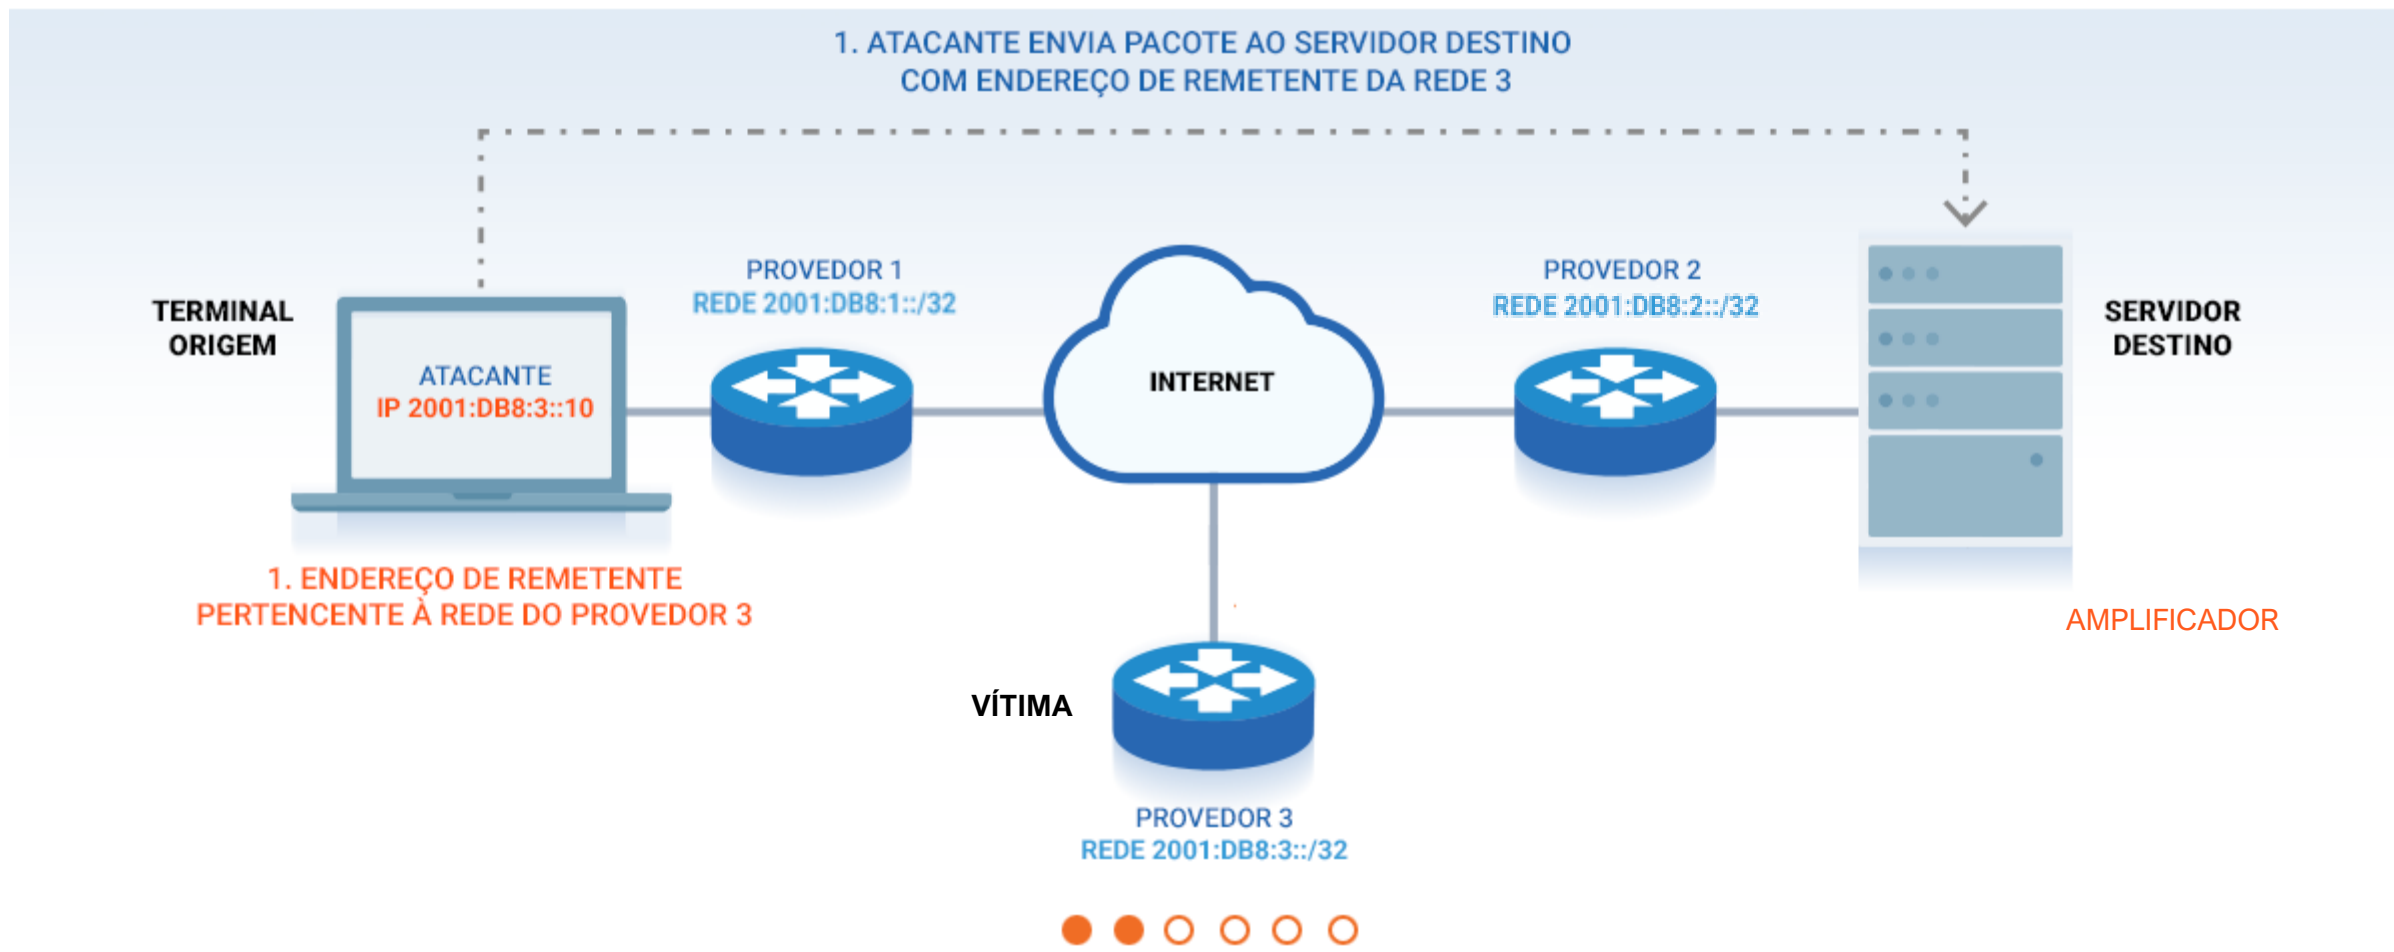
1. ATACANTE ENVIA PACOTE AO SERVIDOR DESTINO COM ENDEREÇO DE REMETENTE DA REDE 3

TERMINAL ORIGEM

ATACANTE
IP 2001:DB8:3::10

PROVEDOR 1
REDE 2001:DB8:1::/32

INTERNET

PROVEDOR 2
REDE 2001:DB8:2::/32

SERVIDOR DESTINO

1. ENDEREÇO DE REMETENTE PERTENCENTE À REDE DO PROVEDOR 3

AMPLIFICADOR

VÍTIMA

PROVEDOR 3
REDE 2001:DB8:3::/32